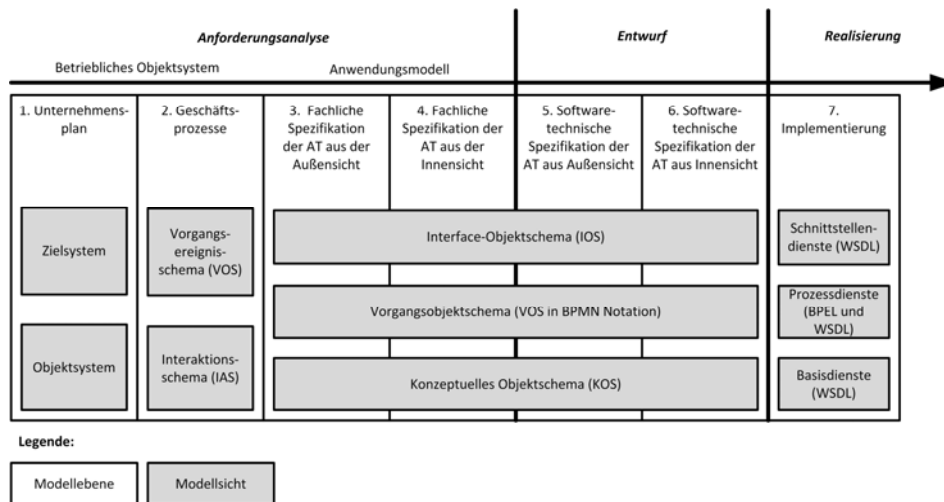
Anforderungsanalyse

Entwurf

Realisierung

Betriebliches Objektsystem

Anwendungsmodell

1. Unternehmensplan

2. Geschäftsprozesse

3. Fachliche Spezifikation der AT aus der Außensicht

4. Fachliche Spezifikation der AT aus der Innensicht

5. Softwaretechnische Spezifikation der AT aus Außensicht

6. Softwaretechnische Spezifikation der AT aus Innensicht

7. Implementierung

Zielsystem

Vorgangsereignisschema (VOS)

Interface-Objektschema (IOS)

Schnittstellendienste (WSDL)

Vorgangsobjektschema (VOS in BPMN Notation)

Prozessdienste (BPEL und WSDL)

Objektsystem

Interaktionsschema (IAS)

Konzeptuelles Objektschema (KOS)

Basisdienste (WSDL)

Legende:

Modellebene

Modellsicht